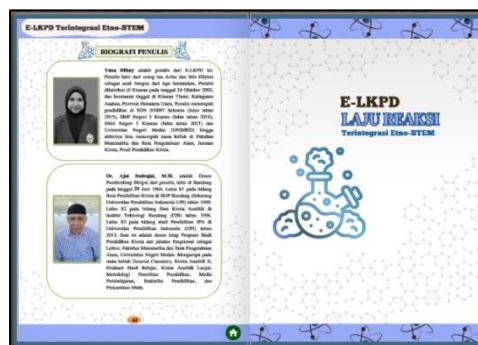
E-LKPD Terintegrasi Etno-STEM

BIOGRAFI PENULIS

Yana Effany adalah penulis dari E-LKPD ini. Penulis lahir dari orang tua Arifin dan Mis Effyana sebagai anak bungsu dari tiga bersaudara. Penulis dilahirkan di Kisaran pada tanggal 24 Oktober 2003, dan bertempat tinggal di Kisaran Timur, Kabupaten Asahan, Provinsi Sumatera Utara. Penulis menempuh pendidikan di SDN 010097 Sidorejo (lulus tahun 2015), SMP Negeri 5 Kisaran (lulus tahun 2018), SMA Negeri 1 Kisaran (lulus tahun 2021) dan Universitas Negeri Medan (UNIMED) hingga akhirnya bisa menempuh masa kuliah di Fakultas Matematika dan Ilmu Pengetahuan Alam, Jurusan Kimia, Prodi Pendidikan Kimia.

Dr. Ajat Sudrajat, M.Si. adalah Dosen Pembimbing Skripsi dari penulis, lahir di Bandung pada tanggal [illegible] Juni 1966. Lulus S1 pada bidang Ilmu Pendidikan Kimia di IKIP Bandung (Sekarang Universitas Pendidikan Indonesia (UPI) tahun 1990. Lulus S2 pada bidang Ilmu Kimia Analitik di Institut Teknologi Bandung (ITB) tahun 1996. Lulus S3 pada bidang studi Pendidikan IPA di Universitas Pendidikan Indonesia (UPI) tahun 2013. Saat ini adalah dosen tetap Program Studi Pendidikan Kimia dan jabatan fungsional sebagai Lektor, Fakultas Matematika dan Ilmu Pengetahuan Alam, Universitas Negeri Medan. Mengampu pada mata kuliah General Chemistry, Kimia Analitik II, Evaluasi Hasil Belajar, Kimia Analitik Lanjut, Metodologi Penelitian Pendidikan, Media Pembelajaran, Statistika Pendidikan, dan Penyusunan Mata.

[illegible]

E-LKPD
LAJU REAKSI
Terintegrasi Etno-STEM